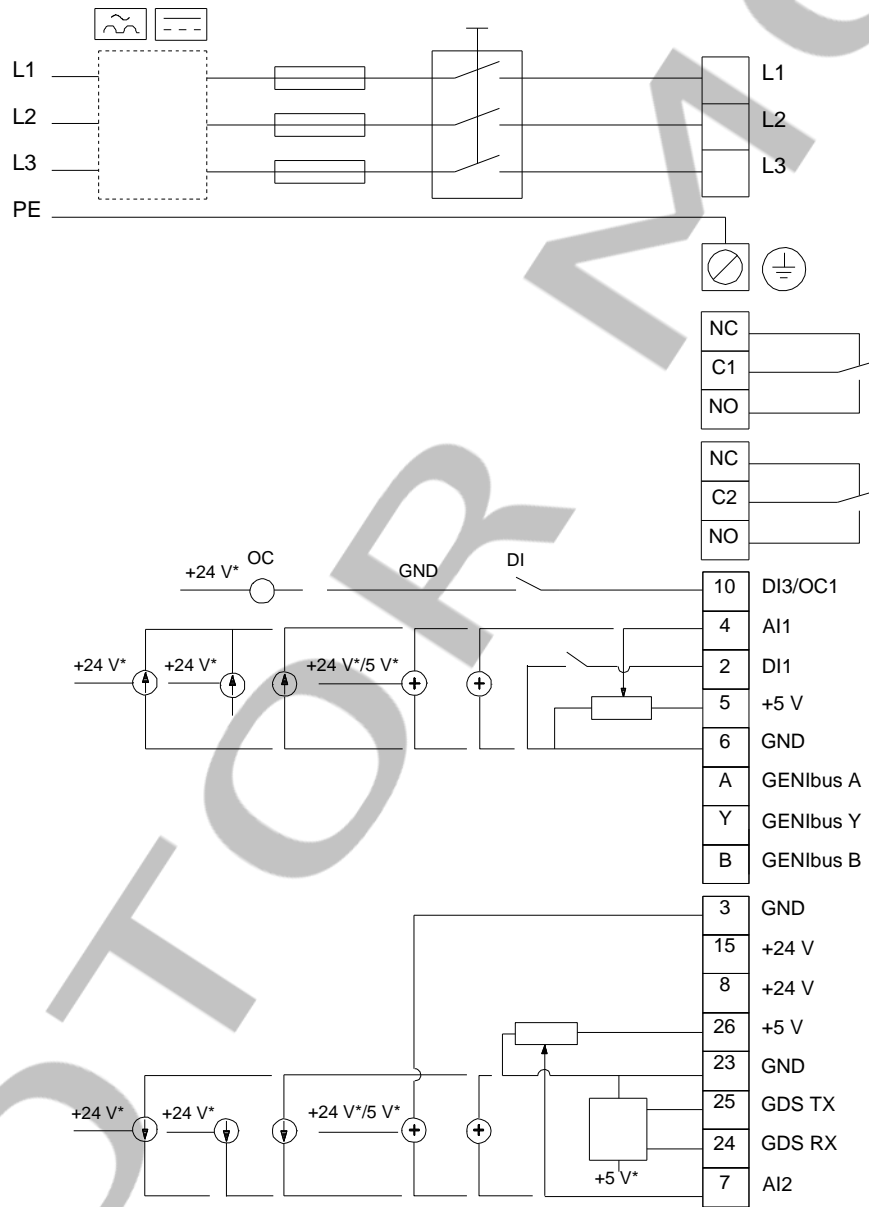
L1
L2
L3
PE

L1
L2
L3

NC
C1
NO

NC
C2
NO

+24 V* OC
GND
DI

| 10 | DI3/OC1 |
|---|---|
| 4 | AI1 |
| 2 | DI1 |
| 5 | +5 V |
| 6 | GND |
| A | GENIbus A |
| Y | GENIbus Y |
| B | GENIbus B |

+24 V*
+24 V*
+24 V*/5 V*

| 3 | GND |
|---|---|
| 15 | +24 V |
| 8 | +24 V |
| 26 | +5 V |
| 23 | GND |
| 25 | GDS TX |
| 24 | GDS RX |
| 7 | AI2 |

+24 V*
+24 V*
+24 V*/5 V*
+5 V*